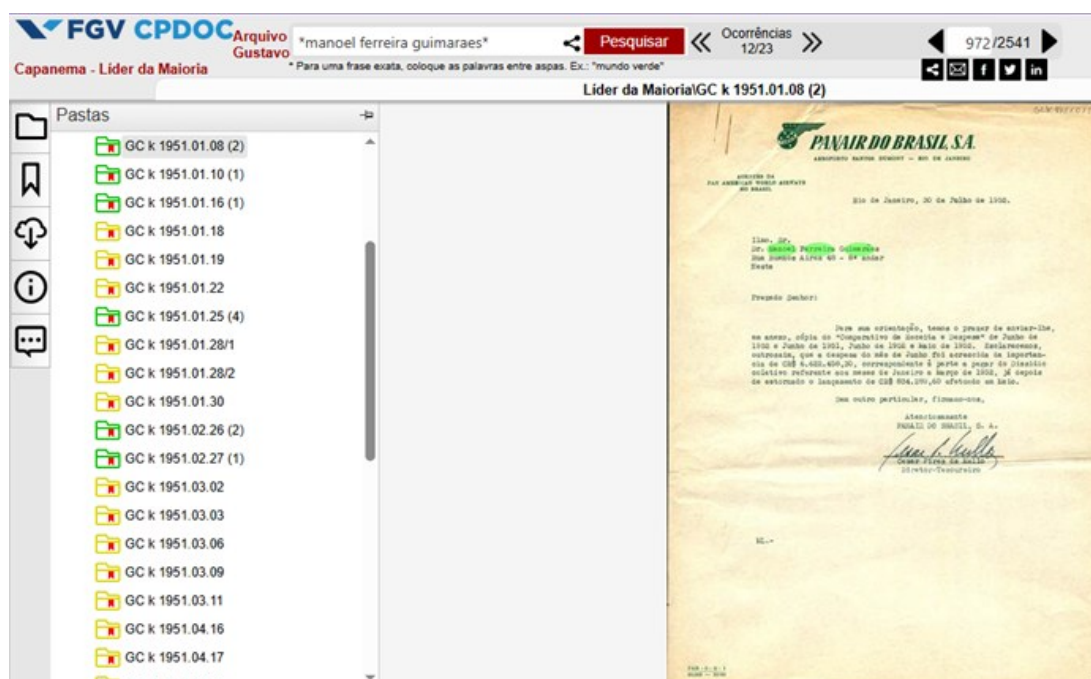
FGV CPDOC Arquivo Gustavo Capanema - Líder da Maioria

*manoel ferreira guimaraes* Pesquisar « Ocorrências 12/23 » 972/2541

* Para uma frase exata, coloque as palavras entre aspas. Ex.: "mundo verde"

Líder da Maioria\GC k 1951.01.08 (2)

Pastas

GC k 1951.01.08 (2)
GC k 1951.01.10 (1)
GC k 1951.01.16 (1)
GC k 1951.01.18
GC k 1951.01.19
GC k 1951.01.22
GC k 1951.01.25 (4)
GC k 1951.01.28/1
GC k 1951.01.28/2
GC k 1951.01.30
GC k 1951.02.26 (2)
GC k 1951.02.27 (1)
GC k 1951.03.02
GC k 1951.03.03
GC k 1951.03.06
GC k 1951.03.09
GC k 1951.03.11
GC k 1951.04.16
GC k 1951.04.17

PANAIR DO BRASIL S.A.

AEROPORTO SANTOS DUMONT - RIO DE JANEIRO

AGENTES DA PAN AMERICAN WORLD AIRWAYS NO BRASIL

Rio de Janeiro, 30 de Julho de 1952.

Ilmo. Sr.
Dr. Manoel Ferreira Guimarães
Rua Buenos Aires 40 - 6º andar
Nesta

Prezado Senhor:

Para sua orientação, temos o prazer de enviar-lhe, em anexo, cópia do "Comparativo de Receita e Despesa" de Junho de 1952 e Junho de 1951, Junho de 1952 e Maio de 1952. Esclarecemos, outrossim, que a despesa do mês de Junho foi acrescida da importância de Cr$ 4.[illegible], correspondente à parte a pagar do Dissídio coletivo referente aos meses de Janeiro a Março de 1952, já depois de estornado o lançamento de Cr$ 804.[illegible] efetuado em Maio.

Sem outro particular, firmamo-nos,

Atenciosamente
PANAIR DO BRASIL, S. A.

César Pires de Mello
Diretor-Tesoureiro

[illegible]